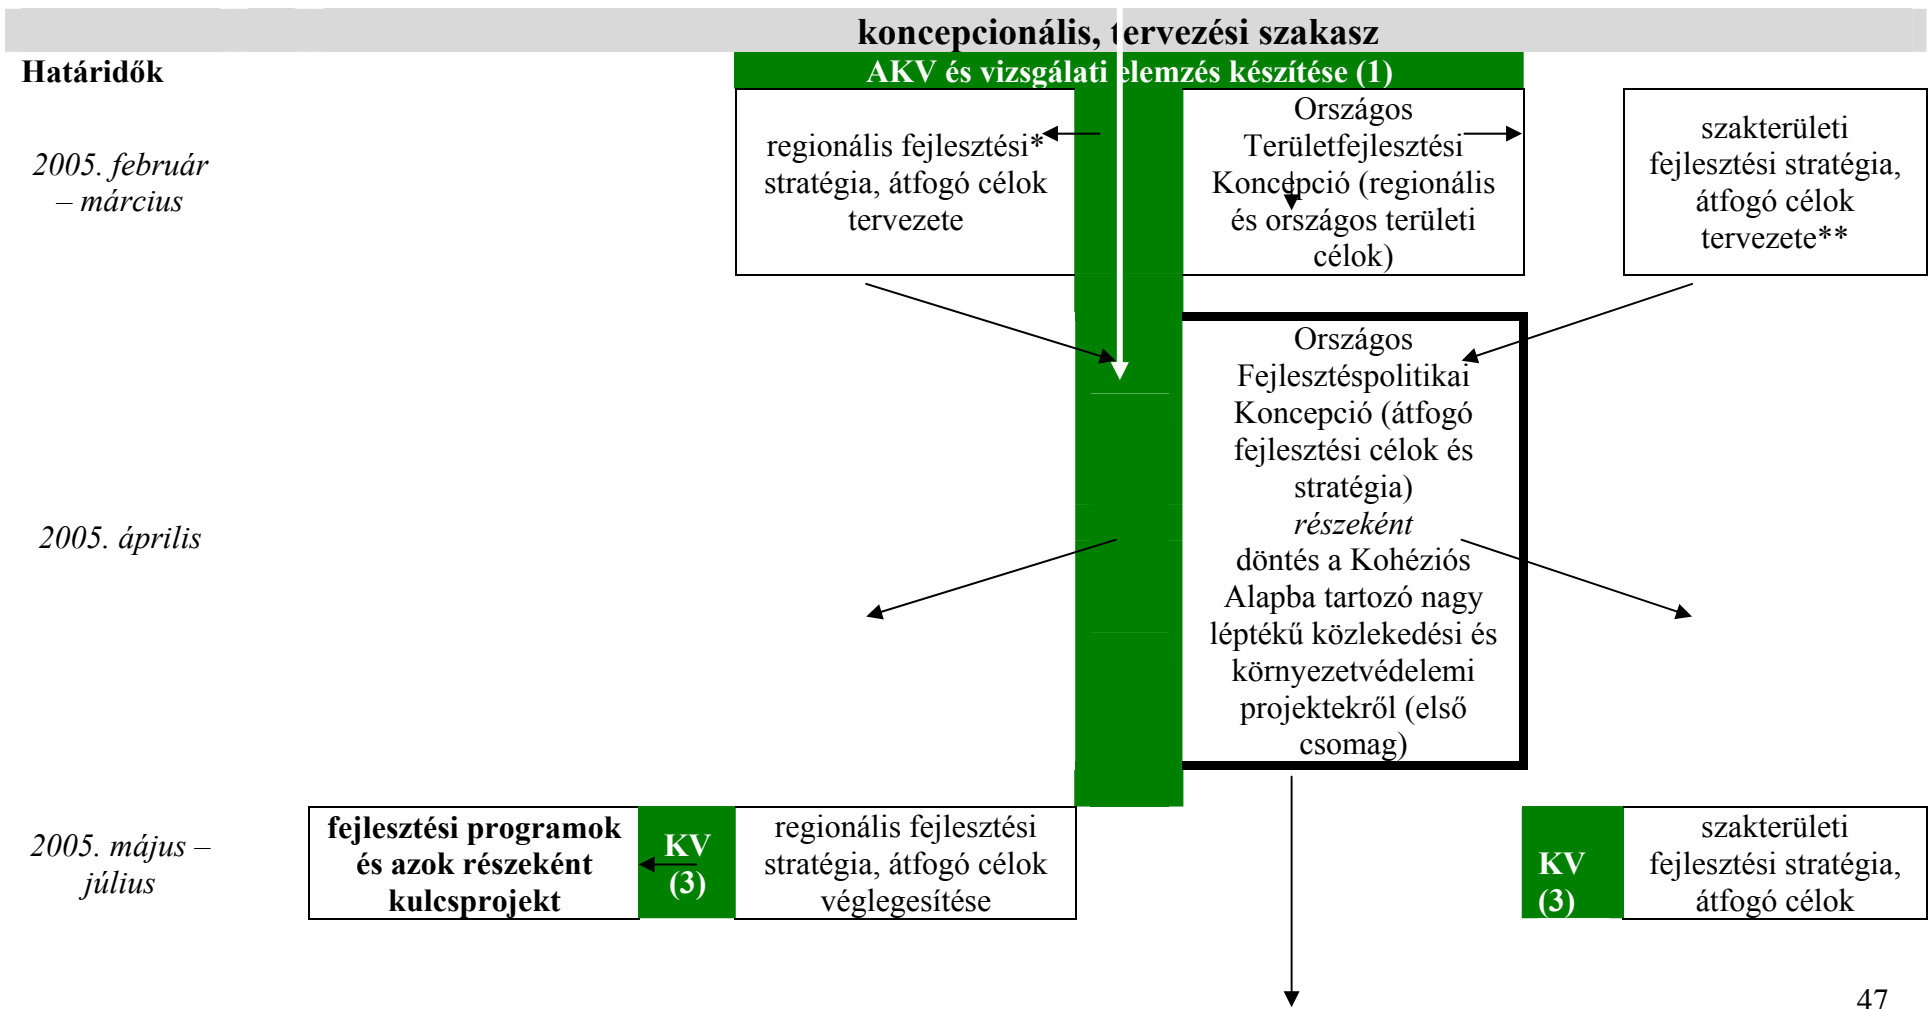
koncepcionális, tervezési szakasz

Határidők

AKV és vizsgálati elemzés készítése (1)

2005. február – március

regionális fejlesztési* stratégia, átfogó célok tervezete

Országos Területfejlesztési Koncepció (regionális és országos területi célok)

szakterületi fejlesztési stratégia, átfogó célok tervezete**

Országos Fejlesztéspolitikai Koncepció (átfogó fejlesztési célok és stratégia) *részeként* döntés a Kohéziós Alapba tartozó nagy léptékű közlekedési és környezetvédelemi projektekről (első csomag)

2005. április

2005. május – július

fejlesztési programok és azok részeként kulcsprojekt

KV (3)

regionális fejlesztési stratégia, átfogó célok véglegesítése

KV (3)

szakterületi fejlesztési stratégia, átfogó célok

47